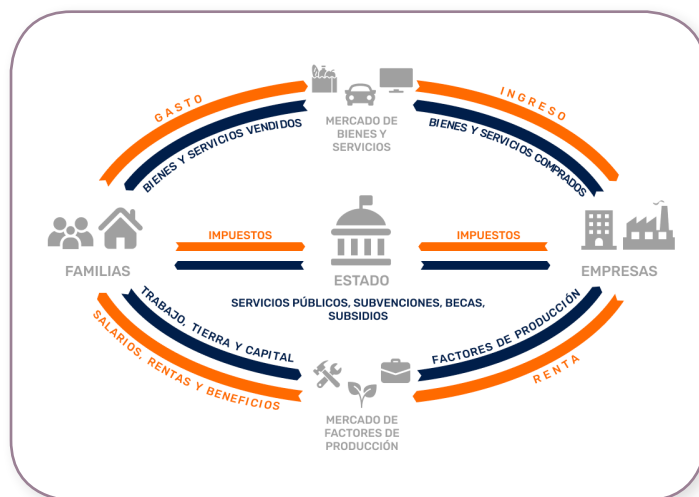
MERCADO DE BIENES Y SERVICIOS

GASTO

BIENES Y SERVICIOS VENDIDOS

INGRESO

BIENES Y SERVICIOS COMPRADOS

FAMILIAS

IMPUESTOS

ESTADO

IMPUESTOS

EMPRESAS

SERVICIOS PÚBLICOS, SUBVENCIONES, BECAS, SUBSIDIOS

TRABAJO, TIERRA Y CAPITAL

SALARIOS, RENTAS Y BENEFICIOS

FACTORES DE PRODUCCIÓN

RENTA

MERCADO DE FACTORES DE PRODUCCIÓN